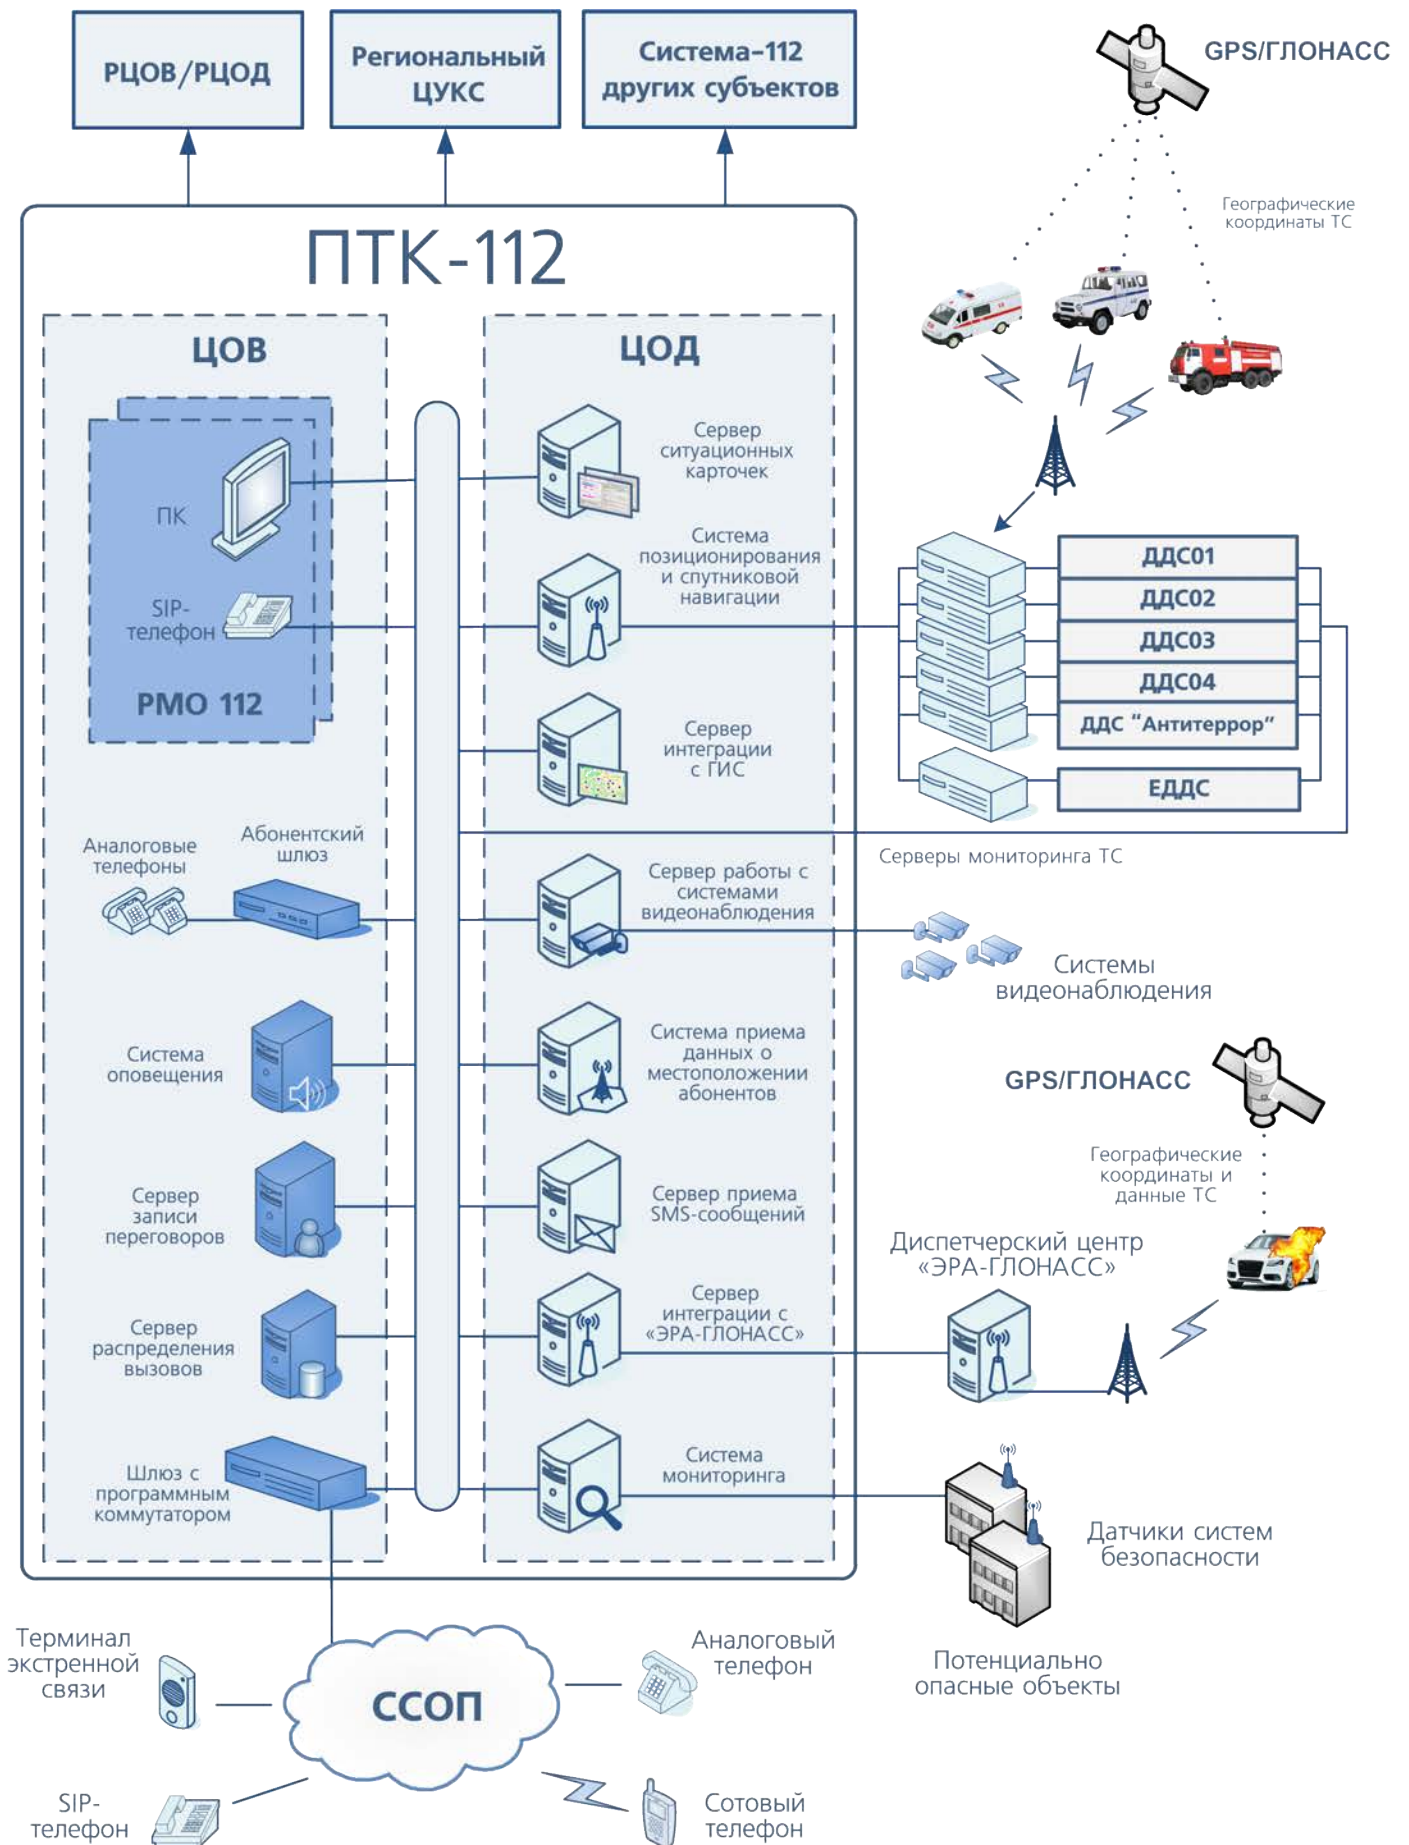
РЦОВ/РЦОД

Региональный ЦУКС

Система-112 других субъектов

GPS/ГЛОНАСС

Географические координаты ТС

ПТК-112

ЦОВ

ЦОД

ПК

SIP-телефон

РМО 112

Сервер ситуационных карточек

Система позиционирования и спутниковой навигации

Сервер интеграции с ГИС

ДДС01

ДДС02

ДДС03

ДДС04

ДДС "Антитеррор"

ЕДДС

Серверы мониторинга ТС

Аналоговые телефоны

Абонентский шлюз

Сервер работы с системами видеонаблюдения

Системы видеонаблюдения

Система оповещения

Система приема данных о местоположении абонентов

GPS/ГЛОНАСС

Географические координаты и данные ТС

Сервер записи переговоров

Сервер приема SMS-сообщений

Диспетчерский центр «ЭРА-ГЛОНАСС»

Сервер распределения вызовов

Сервер интеграции с «ЭРА-ГЛОНАСС»

Шлюз с программным коммутатором

Система мониторинга

Датчики систем безопасности

Потенциально опасные объекты

Терминал экстренной связи

ССОП

Аналоговый телефон

SIP-телефон

Сотовый телефон